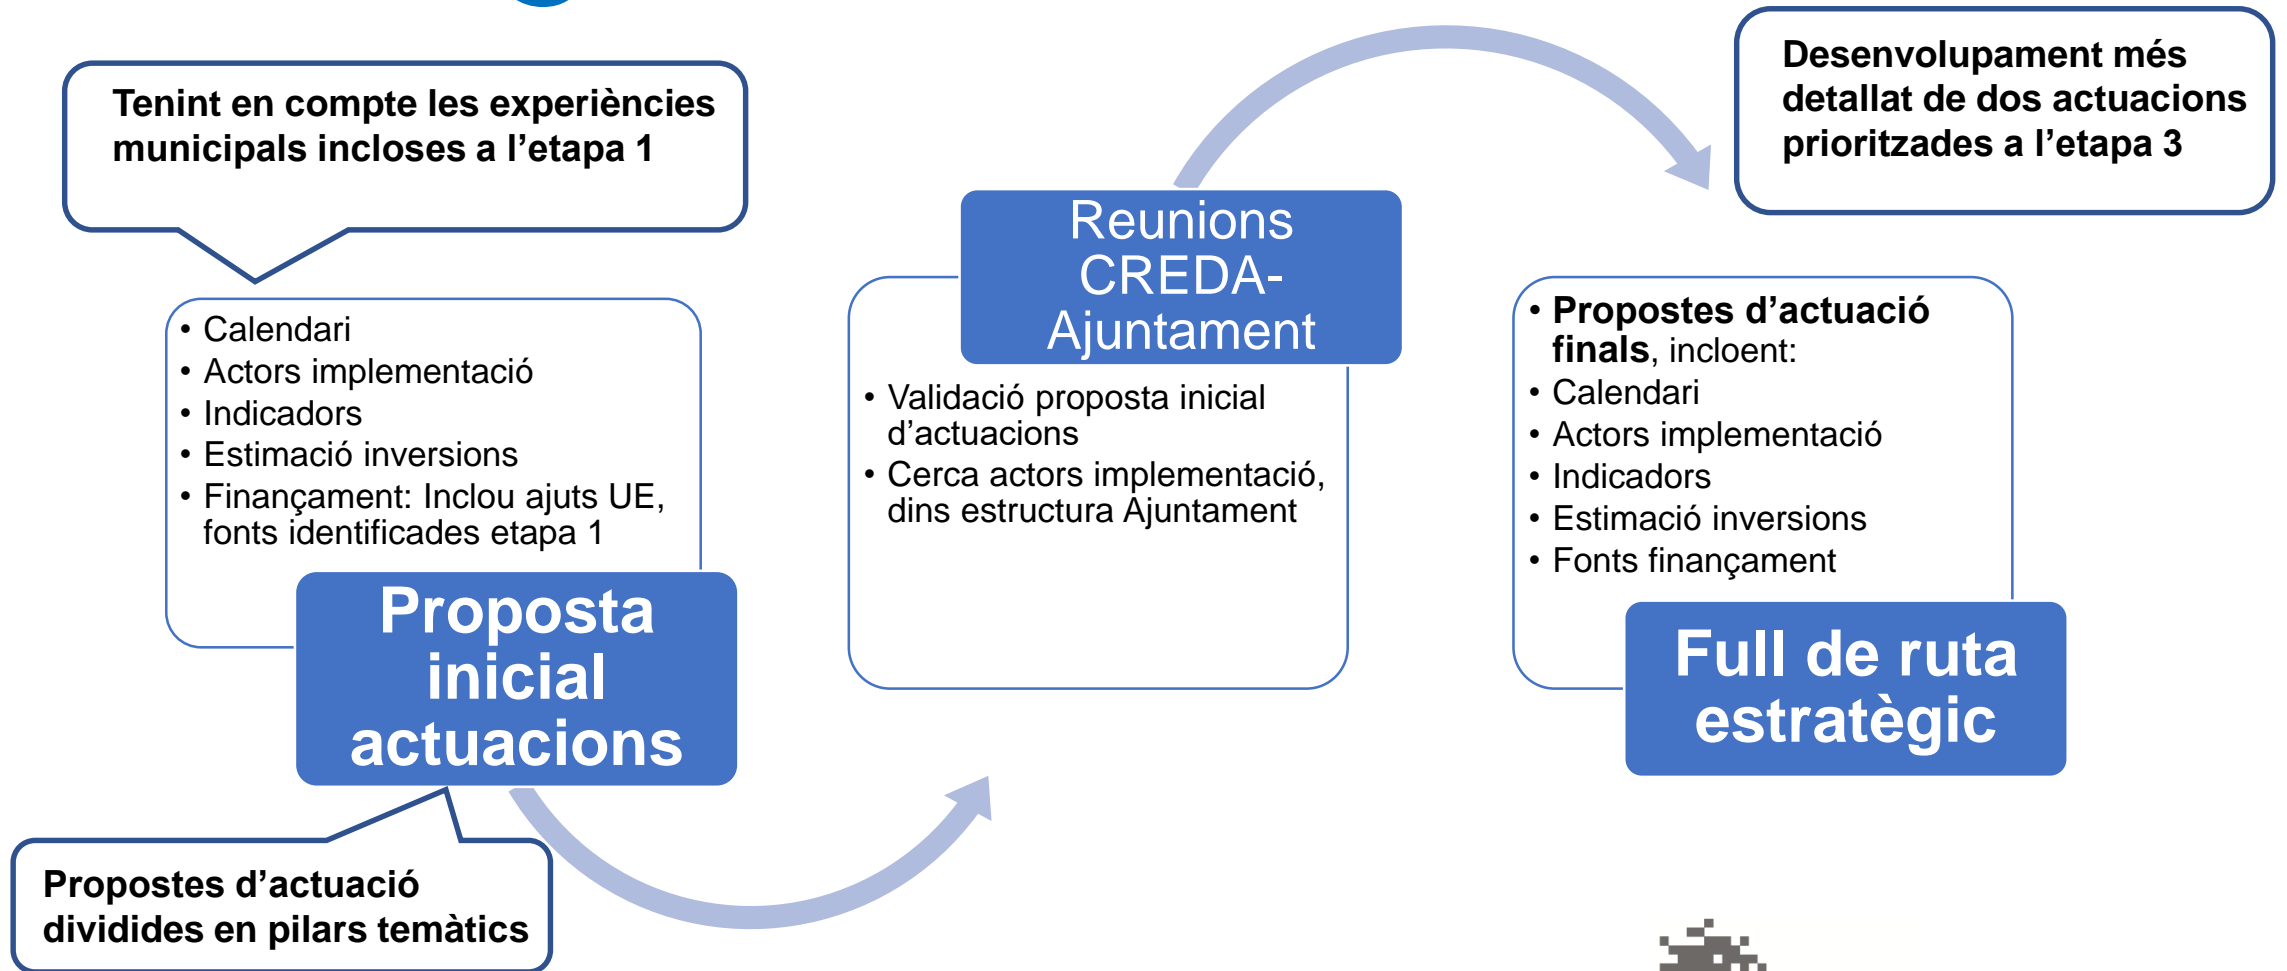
Tenint en compte les experiències municipals incloses a l'etapa 1

- Calendari
- Actors implementació
- Indicadors
- Estimació inversions
- Finançament: Inclou ajuts UE, fonts identificades etapa 1

Proposta inicial actuacions

Propostes d'actuació dividides en pilars temàtics

Reunions CREDA-Ajuntament

- Validació proposta inicial d'actuacions
- Cerca actors implementació, dins estructura Ajuntament

Desenvolupament més detallat de dos actuacions prioritzades a l'etapa 3

- **Propostes d'actuació finals**, incloent:
- Calendari
- Actors implementació
- Indicadors
- Estimació inversions
- Fonts finançament

Full de ruta estratègic